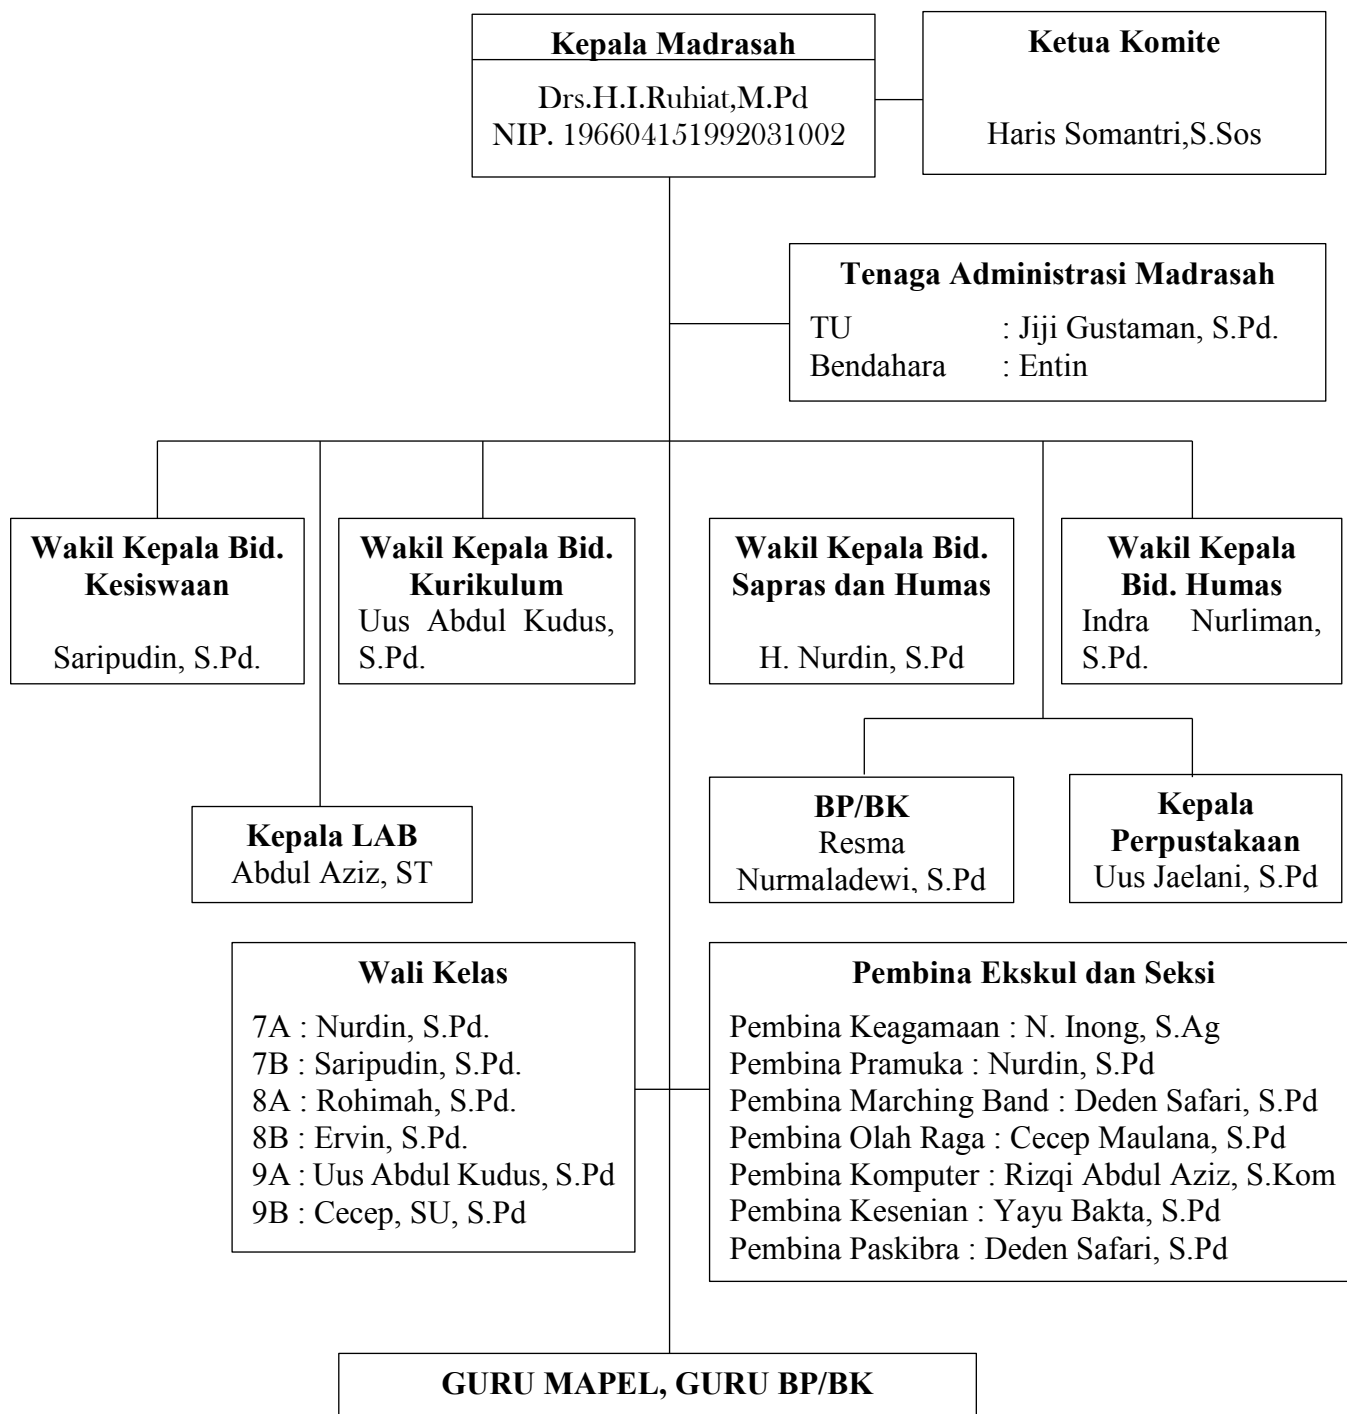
Kepala Madrasah
Drs.H.I.Ruhiat,M.Pd
NIP. 196604151992031002

Ketua Komite
Haris Somantri,S.Sos

Tenaga Administrasi Madrasah
TU : Jiji Gustaman, S.Pd.
Bendahara : Entin

Wakil Kepala Bid. Kesiswaan
Saripudin, S.Pd.

Wakil Kepala Bid. Kurikulum
Uus Abdul Kudus, S.Pd.

Wakil Kepala Bid. Sapras dan Humas
H. Nurdin, S.Pd

Wakil Kepala Bid. Humas
Indra Nurliman, S.Pd.

Kepala LAB
Abdul Aziz, ST

BP/BK
Resma Nurmaladewi, S.Pd

Kepala Perpustakaan
Uus Jaelani, S.Pd

Wali Kelas
7A : Nurdin, S.Pd.
7B : Saripudin, S.Pd.
8A : Rohimah, S.Pd.
8B : Ervin, S.Pd.
9A : Uus Abdul Kudus, S.Pd
9B : Cecep, SU, S.Pd

Pembina Ekskul dan Seksi
Pembina Keagamaan : N. Inong, S.Ag
Pembina Pramuka : Nurdin, S.Pd
Pembina Marching Band : Deden Safari, S.Pd
Pembina Olah Raga : Cecep Maulana, S.Pd
Pembina Komputer : Rizqi Abdul Aziz, S.Kom
Pembina Kesenian : Yayu Bakta, S.Pd
Pembina Paskibra : Deden Safari, S.Pd

GURU MAPEL, GURU BP/BK